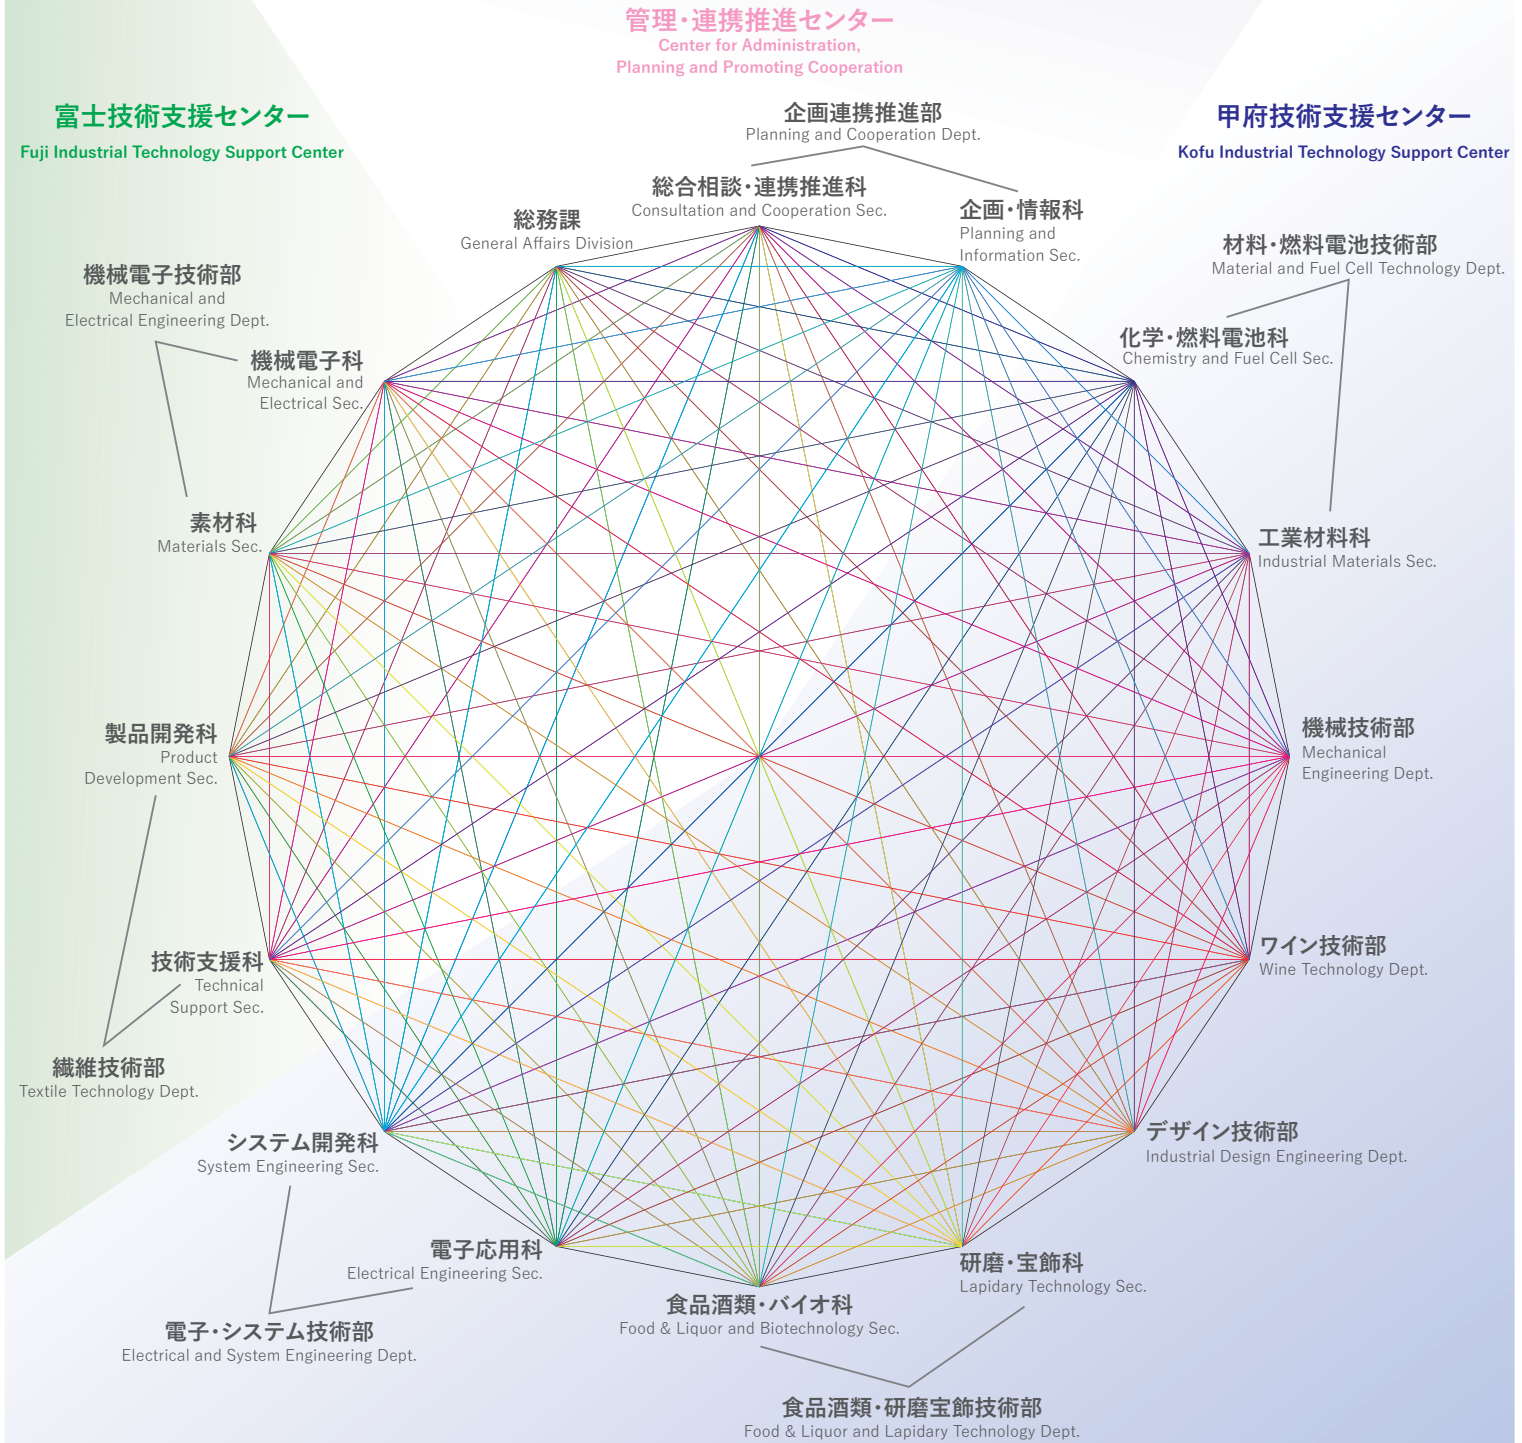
管理・連携推進センター
Center for Administration, Planning and Promoting Cooperation

富士技術支援センター
Fuji Industrial Technology Support Center

企画連携推進部
Planning and Cooperation Dept.

甲府技術支援センター
Kofu Industrial Technology Support Center

総合相談・連携推進科
Consultation and Cooperation Sec.

総務課
General Affairs Division

企画・情報科
Planning and Information Sec.

材料・燃料電池技術部
Material and Fuel Cell Technology Dept.

機械電子技術部
Mechanical and Electrical Engineering Dept.

機械電子科
Mechanical and Electrical Sec.

化学・燃料電池科
Chemistry and Fuel Cell Sec.

素材科
Materials Sec.

工業材料科
Industrial Materials Sec.

製品開発科
Product Development Sec.

機械技術部
Mechanical Engineering Dept.

ワイン技術部
Wine Technology Dept.

技術支援科
Technical Support Sec.

繊維技術部
Textile Technology Dept.

システム開発科
System Engineering Sec.

デザイン技術部
Industrial Design Engineering Dept.

電子応用科
Electrical Engineering Sec.

研磨・宝飾科
Lapidary Technology Sec.

食品酒類・バイオ科
Food & Liquor and Biotechnology Sec.

電子・システム技術部
Electrical and System Engineering Dept.

食品酒類・研磨宝飾技術部
Food & Liquor and Lapidary Technology Dept.